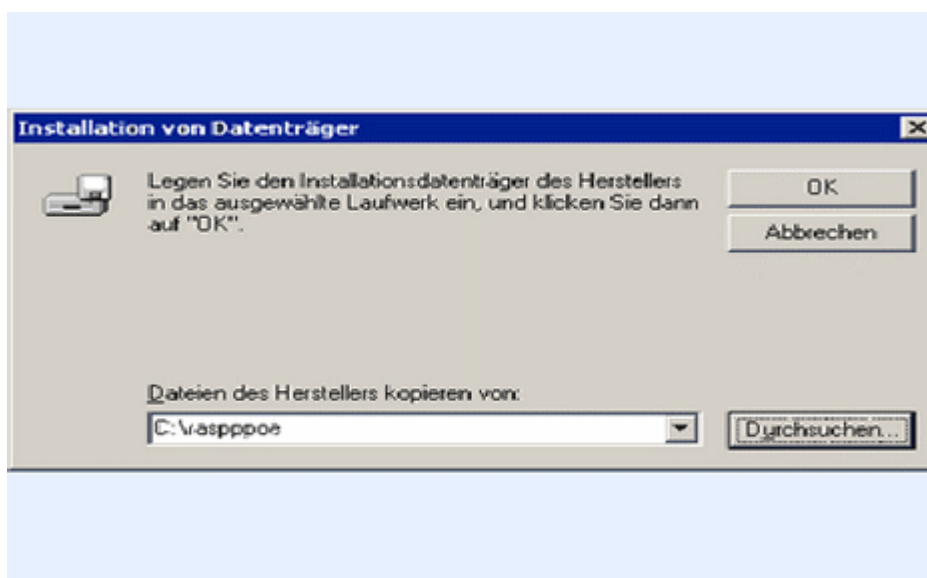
Installation von Datenträger

Legen Sie den Installationsdatenträger des Herstellers in das ausgewählte Laufwerk ein, und klicken Sie dann auf "OK".

OK

Abbrechen

Dateien des Herstellers kopieren von:

C:\raspppoe

Durchsuchen...